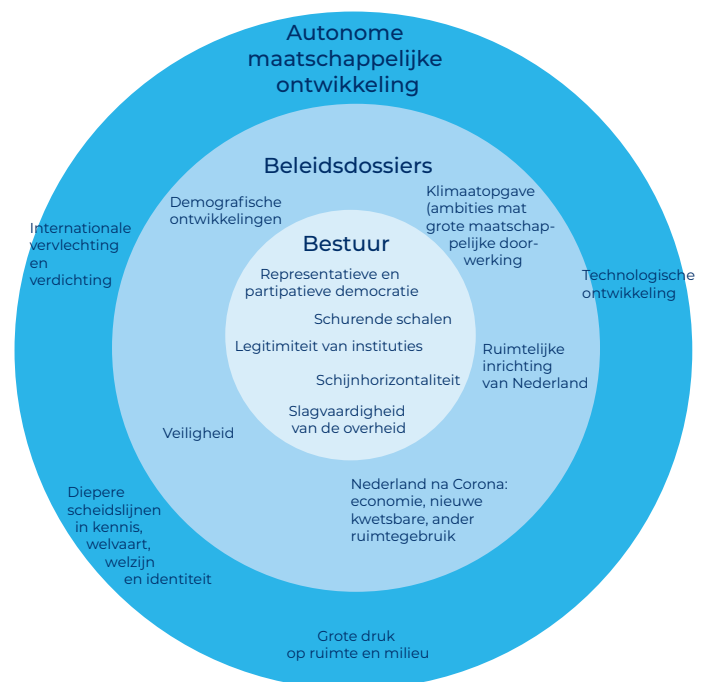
Autonome maatschappelijke ontwikkeling

Beleidsdossiers

Demografische ontwikkelingen

Klimaatopgave (ambities mat grote maatschappelijke doorwerking

Internationale vervlechting en verdichting

Technologische ontwikkeling

Bestuur

Representatieve en partipatieve democratie

Schurende schalen

Legitimiteit van instituties

Schijnhorizontaliteit

Slagvaardigheid van de overheid

Ruimtelijke inrichting van Nederland

Veiligheid

Nederland na Corona: economie, nieuwe kwetsbare, ander ruimtegebruik

Diepere scheidslijnen in kennis, welvaart, welzijn en identiteit

Grote druk op ruimte en milieu